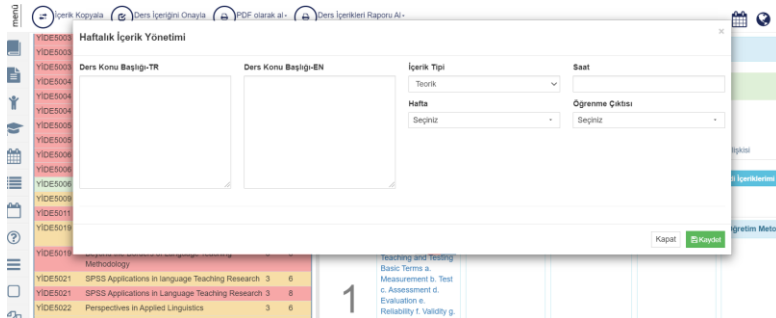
menü

İçerik Kopyala | Ders İçeriğini Onayla | PDF olarak al | Ders İçerikleri Raporu Al

Haftalık İçerik Yönetimi

×

Ders Konu Başlığı-TR

Ders Konu Başlığı-EN

İçerik Tipi

Teorik

Saat

Hafta

Seçiniz

Öğrenme Çıktısı

Seçiniz

Kapat | Kaydet

YİDE5003
YİDE5003
YİDE5003
YİDE5004
YİDE5004
YİDE5004
YİDE5005
YİDE5005
YİDE5006
YİDE5006
YİDE5006
YİDE5009
YİDE5011
YİDE5019
YİDE5019 Methodology
YİDE5021 SPSS Applications in language Teaching Research 3 6
YİDE5021 SPSS Applications in Language Teaching Research 3 8
YİDE5022 Perspectives in Applied Linguistics 3 6

1

Teaching and Testing Basic Terms a. Measurement b. Test c. Assessment d. Evaluation e. Reliability f. Validity g.

İlişkisi
i İçeriklerini
Öğretim Meto